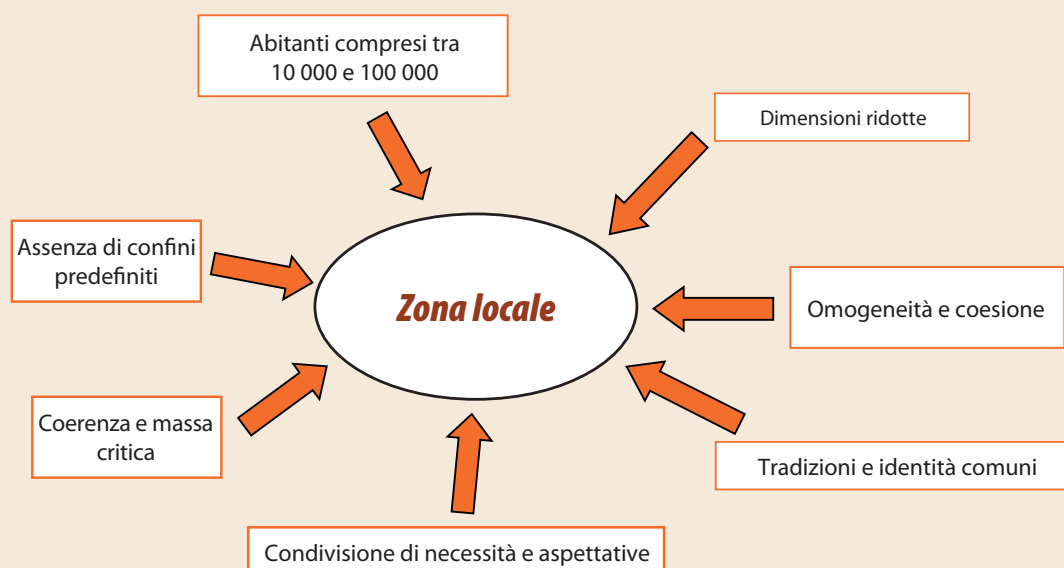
Abitanti compresi tra 10 000 e 100 000

Dimensioni ridotte

Assenza di confini predefiniti

Zona locale

Omogeneità e coesione

Coerenza e massa critica

Tradizioni e identità comuni

Condivisione di necessità e aspettative